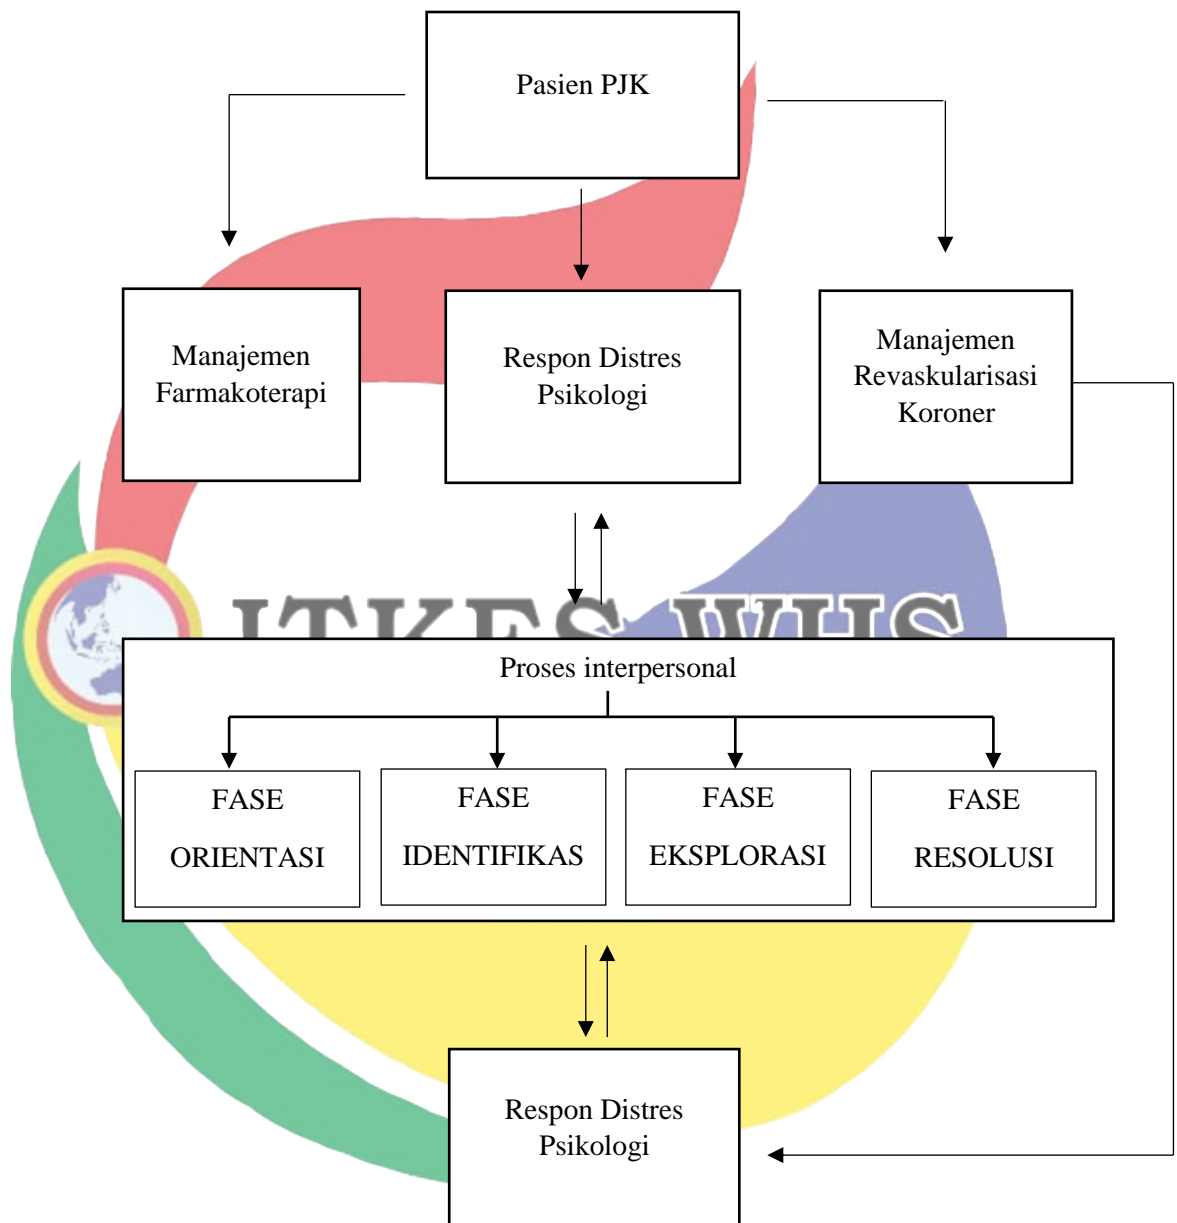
Pasien PJK

Manajemen Farmakoterapi

Respon Distres Psikologi

Manajemen Revaskularisasi Koroner

ITKES WHS

Proses interpersonal

FASE ORIENTASI

FASE IDENTIFIKAS

FASE EKSPLORASI

FASE RESOLUSI

Respon Distres Psikologi